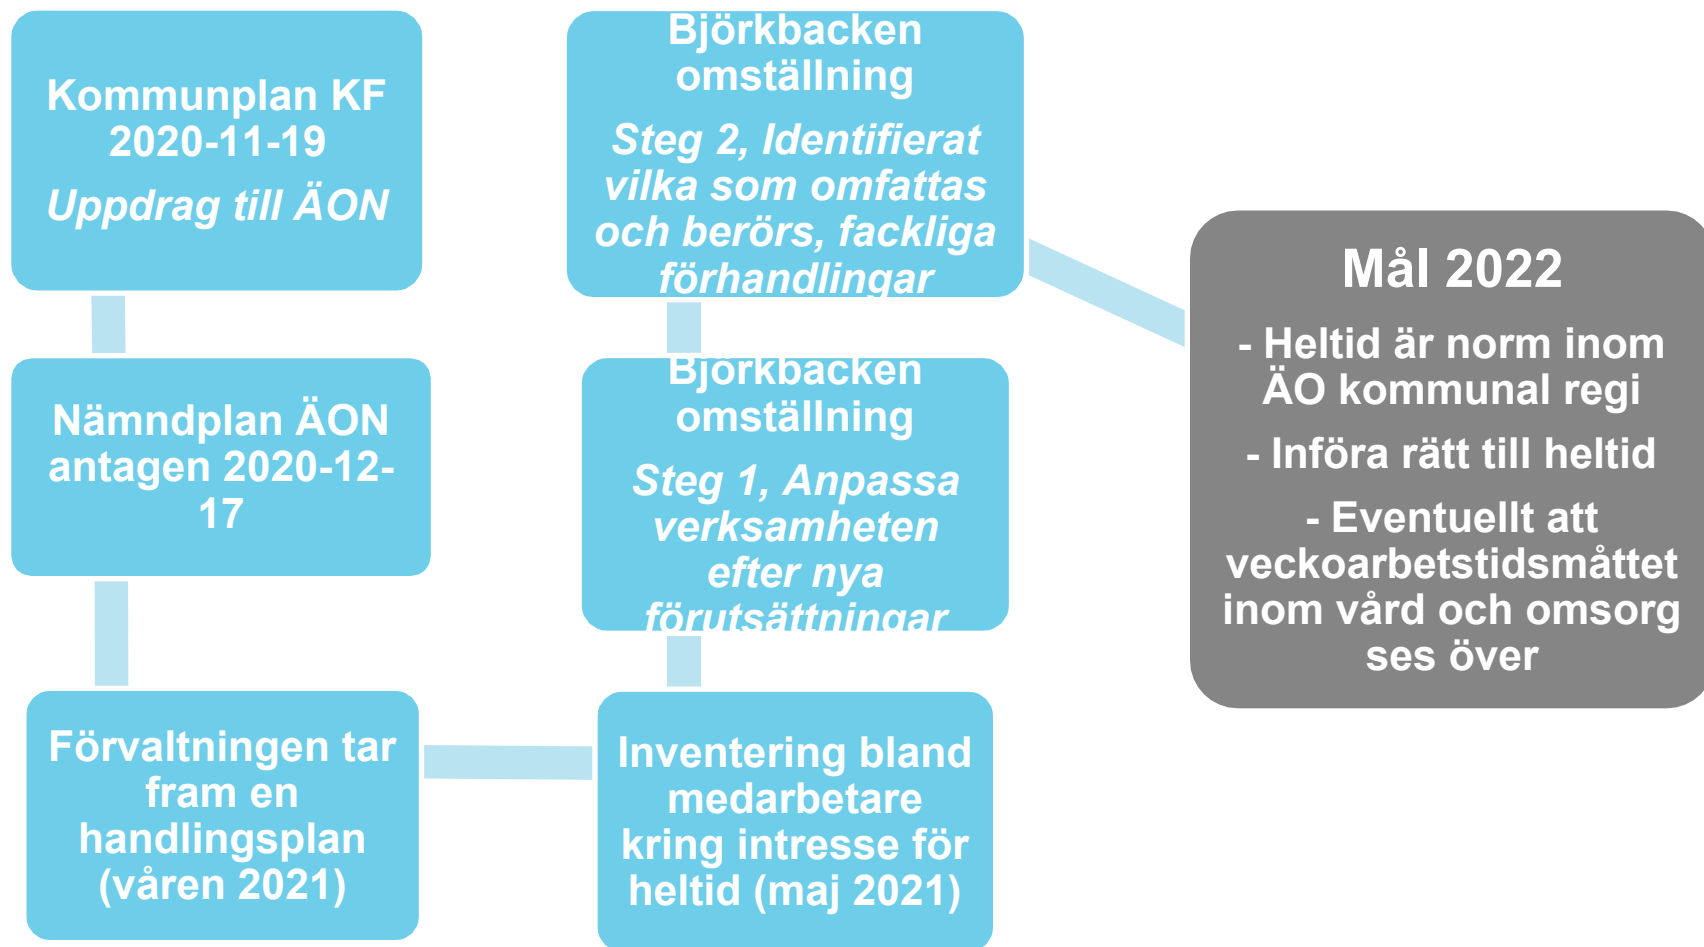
Kommunplan KF 2020-11-19

*Uppdrag till ÄON*

Nämndplan ÄON antagen 2020-12-17

Förvaltningen tar fram en handlingsplan (våren 2021)

Inventering bland medarbetare kring intresse för heltid (maj 2021)

Björkbacken omställning

*Steg 1, Anpassa verksamheten efter nya förutsättningar*

Björkbacken omställning

*Steg 2, Identifierat vilka som omfattas och berörs, fackliga förhandlingar*

Mål 2022

- Heltid är norm inom ÄO kommunal regi

- Införa rätt till heltid

- Eventuellt att veckoarbetstidsmåttet inom vård och omsorg ses över